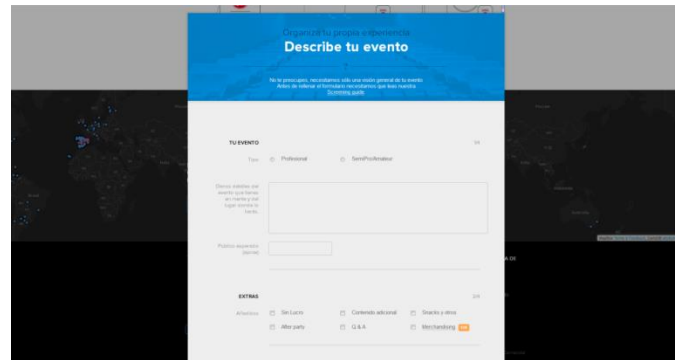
Organiza tu propia experiencia
Describe tu evento

No te preocupes, necesitamos sólo una visión general de tu evento. Antes de rellenar el formulario necesitamos que leas nuestra Screening guide.

TU EVENTO

Tipo
Profesional
Semi-Profesional

Danos detalles del evento que tienes en mente y del lugar donde lo harás

Publico esperado (aprox)

EXTRAS

Añadidos
Sin Lucro
Contenido adicional
Snacks y otros
After party
Q & A
Merchandising